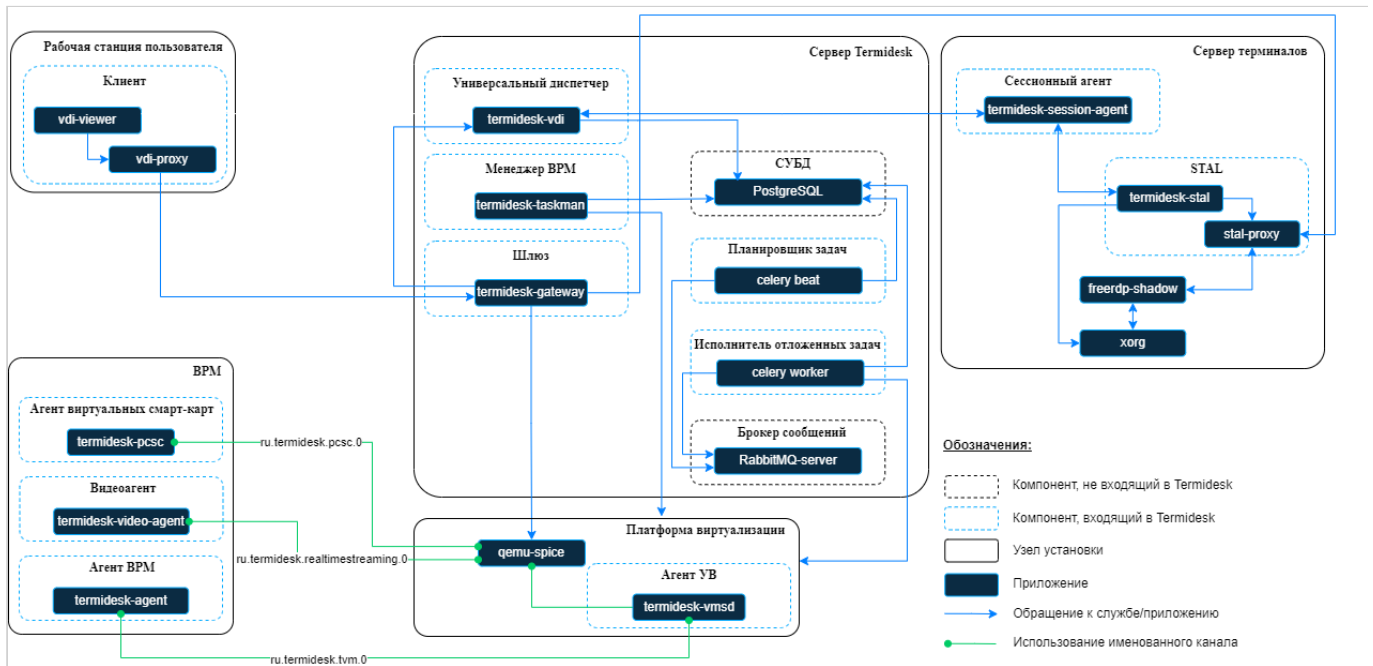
Рабочая станция пользователя

Клиент

vdi-viewer

vdi-proxy

Сервер Termidesk

Универсальный диспетчер

termidesk-vdi

Менеджер ВРМ

termidesk-taskman

Шлюз

termidesk-gateway

СУБД

PostgreSQL

Планировщик задач

celery beat

Исполнитель отложенных задач

celery worker

Брокер сообщений

RabbitMQ-server

Сервер терминалов

Сессионный агент

termidesk-session-agent

STAL

termidesk-stal

stal-proxy

freerdp-shadow

xorg

ВРМ

Агент виртуальных смарт-карт

termidesk-pcsc

Видеоагент

termidesk-video-agent

Агент ВРМ

termidesk-agent

ru.termidesk.pcsc.0

ru.termidesk.realtimestreaming.0

ru.termidesk.tvm.0

Платформа виртуализации

qemu-spice

Агент УВ

termidesk-vmsd

Обозначения:

Компонент, не входящий в Termidesk

Компонент, входящий в Termidesk

Узел установки

Приложение

Обращение к службе/приложению

Использование именованного канала